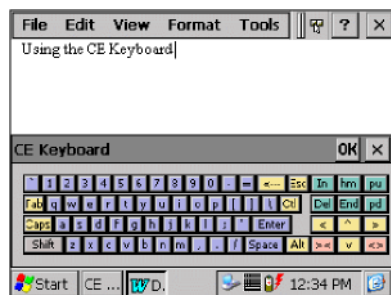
File Edit View Format Tools ? ×

Using the CE Keyboard

CE Keyboard OK ×

` 1 2 3 4 5 6 7 8 9 0 - = ← Esc In hm pu
Tab q w e r t y u i o p [ ] \ Ctl Del End pd
Caps a s d f g h j k l ; ' Enter ^
Shift z x c v b n m , . / Space Alt v

Start CE ... D. 12:34 PM